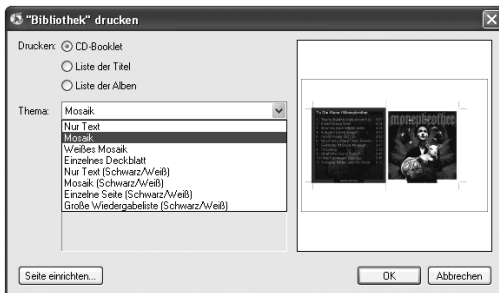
"Bibliothek" drucken

Drucken: CD-Booklet

Liste der Titel

Liste der Alben

Thema: Mosaik

Nur Text
Mosaik
Weißes Mosaik
Einzelnes Deckblatt
Nur Text (Schwarz/Weiß)
Mosaik (Schwarz/Weiß)
Einzelne Seite (Schwarz/Weiß)
Große Wiedergabeliste (Schwarz/Weiß)

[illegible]

Seite einrichten...

OK

Abbrechen